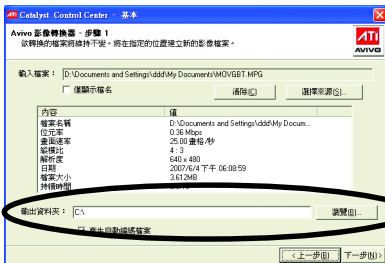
Catalyst Control Center - 基本

Avivo 影像轉換器 - 步驟 1
欲轉換的檔案將維持不變。將在指定的位置建立新的影像檔案。

ATI
AVIVO

輸入檔案： D:\Documents and Settings\ddd\My Documents\MOVGBT.MPG

僅顯示檔名

清除(C)

選擇來源(S)...

| 內容 | 值 |
|---|---|
| 檔案名稱 | D:\Documents and Settings\ddd\My Docum... |
| 位元率 | 0.36 Mbps |
| 畫面速率 | 25.00 畫格/秒 |
| 縱橫比 | 4 : 3 |
| 解析度 | 640 x 480 |
| 日期 | 2007/6/4 下午 06:08:59 |
| 檔案大小 | 3.612MB |
| 持續時間 | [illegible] |

輸出資料夾： C:\

瀏覽(B)...

產生自動編號檔案

< 上一步(B)

下一步(N) >